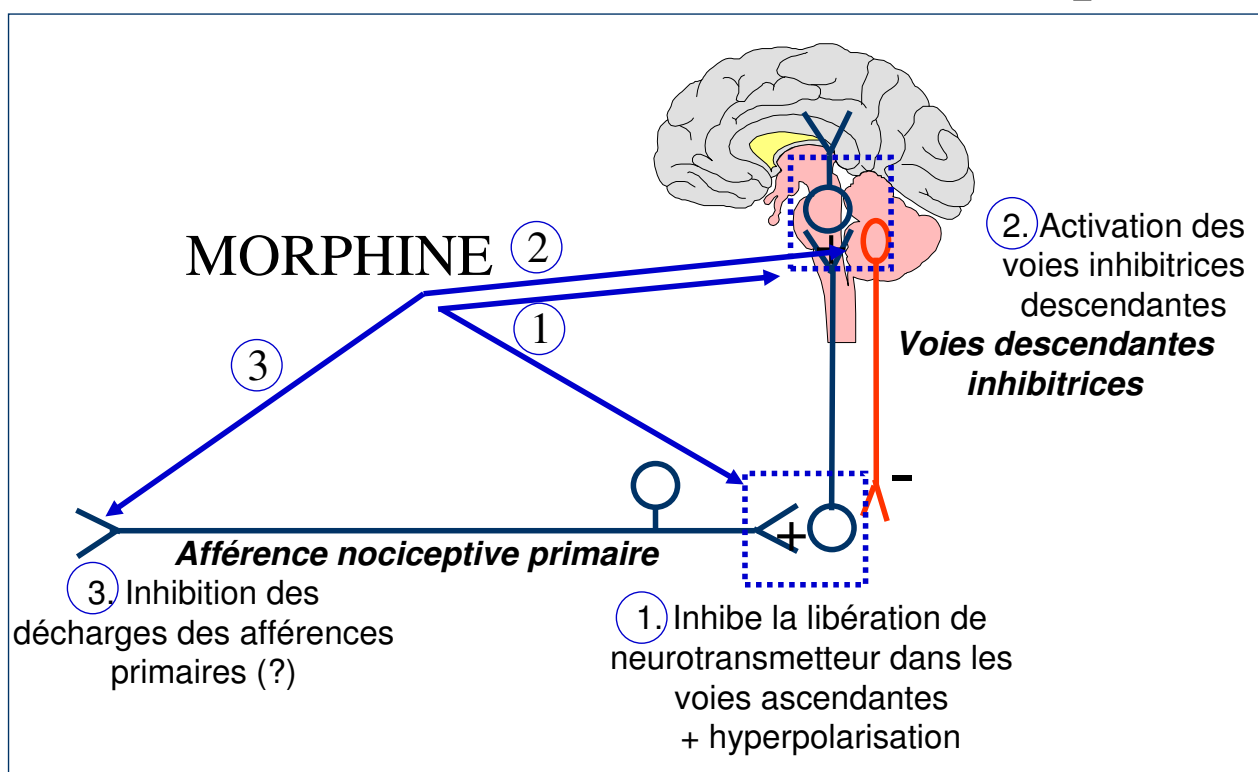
MORPHINE 2

1

3

2. Activation des voies inhibitrices descendantes

**Voies descendantes inhibitrices**

-

+

**Afférence nociceptive primaire**

3. Inhibition des décharges des afférences primaires (?)

1. Inhibe la libération de neurotransmetteur dans les voies ascendantes + hyperpolarisation